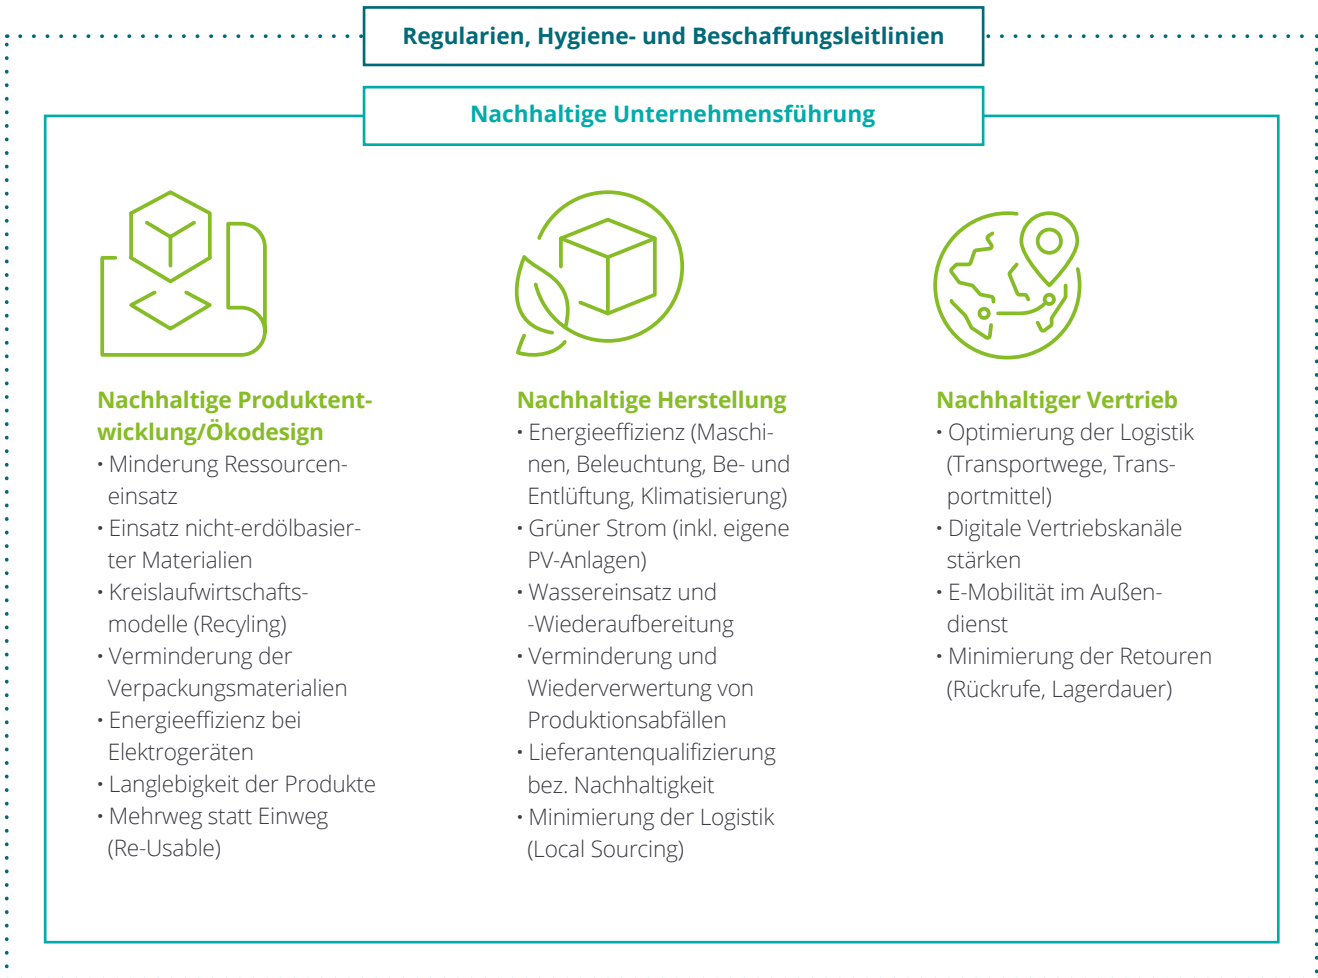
Regularien, Hygiene- und Beschaffungsleitlinien

Nachhaltige Unternehmensführung

Nachhaltige Produktentwicklung/Ökodesign
• Minderung Ressourceneinsatz
• Einsatz nicht-erdölbasierter Materialien
• Kreislaufwirtschaftsmodelle (Recyling)
• Verminderung der Verpackungsmaterialien
• Energieeffizienz bei Elektrogeräten
• Langlebigkeit der Produkte
• Mehrweg statt Einweg (Re-Usable)

Nachhaltige Herstellung
• Energieeffizienz (Maschinen, Beleuchtung, Be- und Entlüftung, Klimatisierung)
• Grüner Strom (inkl. eigene PV-Anlagen)
• Wassereinsatz und -Wiederaufbereitung
• Verminderung und Wiederverwertung von Produktionsabfällen
• Lieferantenqualifizierung bez. Nachhaltigkeit
• Minimierung der Logistik (Local Sourcing)

Nachhaltiger Vertrieb
• Optimierung der Logistik (Transportwege, Transportmittel)
• Digitale Vertriebskanäle stärken
• E-Mobilität im Außendienst
• Minimierung der Retouren (Rückrufe, Lagerdauer)